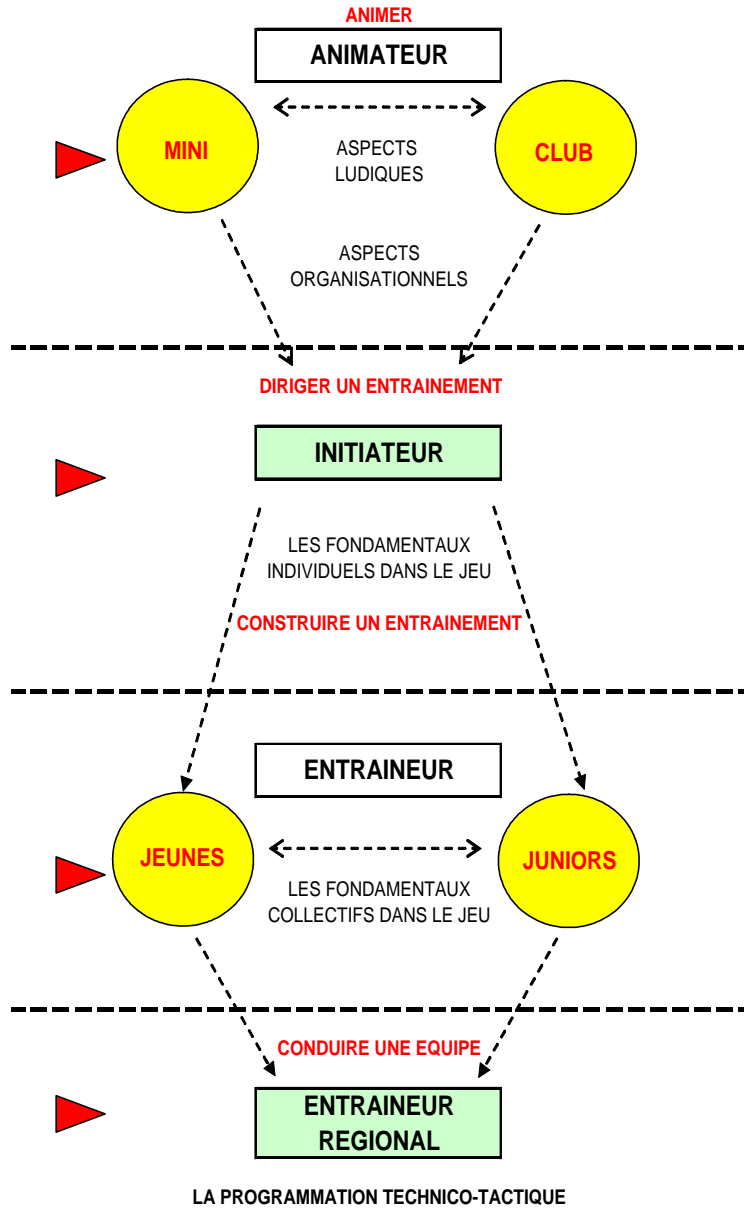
ANIMER

ANIMATEUR

MINI

ASPECTS LUDIQUES

CLUB

ASPECTS ORGANISATIONNELS

DIRIGER UN ENTRAINEMENT

INITIATEUR

LES FONDAMENTAUX INDIVIDUELS DANS LE JEU

CONSTRUIRE UN ENTRAINEMENT

ENTRAINEUR

JEUNES

LES FONDAMENTAUX COLLECTIFS DANS LE JEU

JUNIORS

CONDUIRE UNE EQUIPE

ENTRAINEUR REGIONAL

LA PROGRAMMATION TECHNICO-TACTIQUE